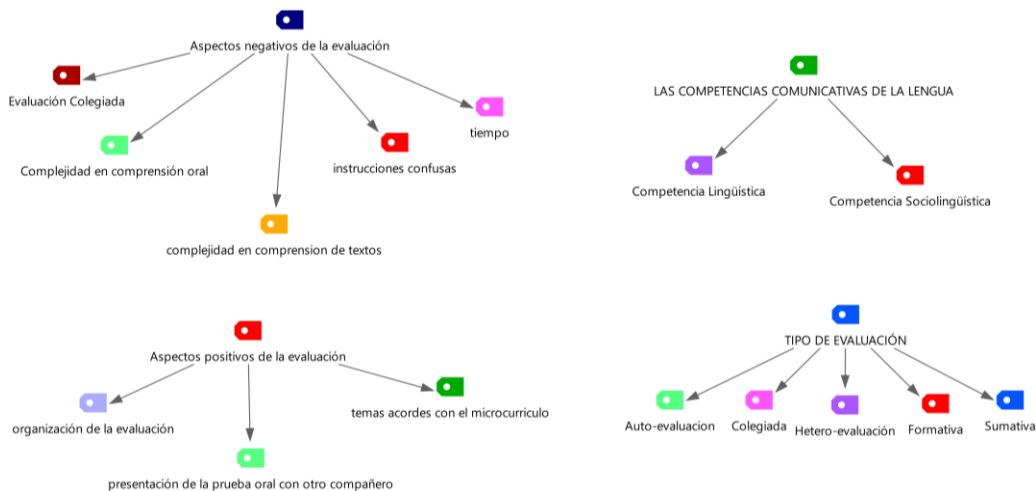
Aspectos negativos de la evaluación

Evaluación Colegiada

Complejidad en comprensión oral

complejidad en comprension de textos

instrucciones confusas

tiempo

LAS COMPETENCIAS COMUNICATIVAS DE LA LENGUA

Competencia Lingüística

Competencia Sociolingüística

Aspectos positivos de la evaluación

organización de la evaluación

presentación de la prueba oral con otro compañero

temas acordes con el microcurriculo

TIPO DE EVALUACIÓN

Auto-evaluacion

Colegiada

Hetero-evaluación

Formativa

Sumativa